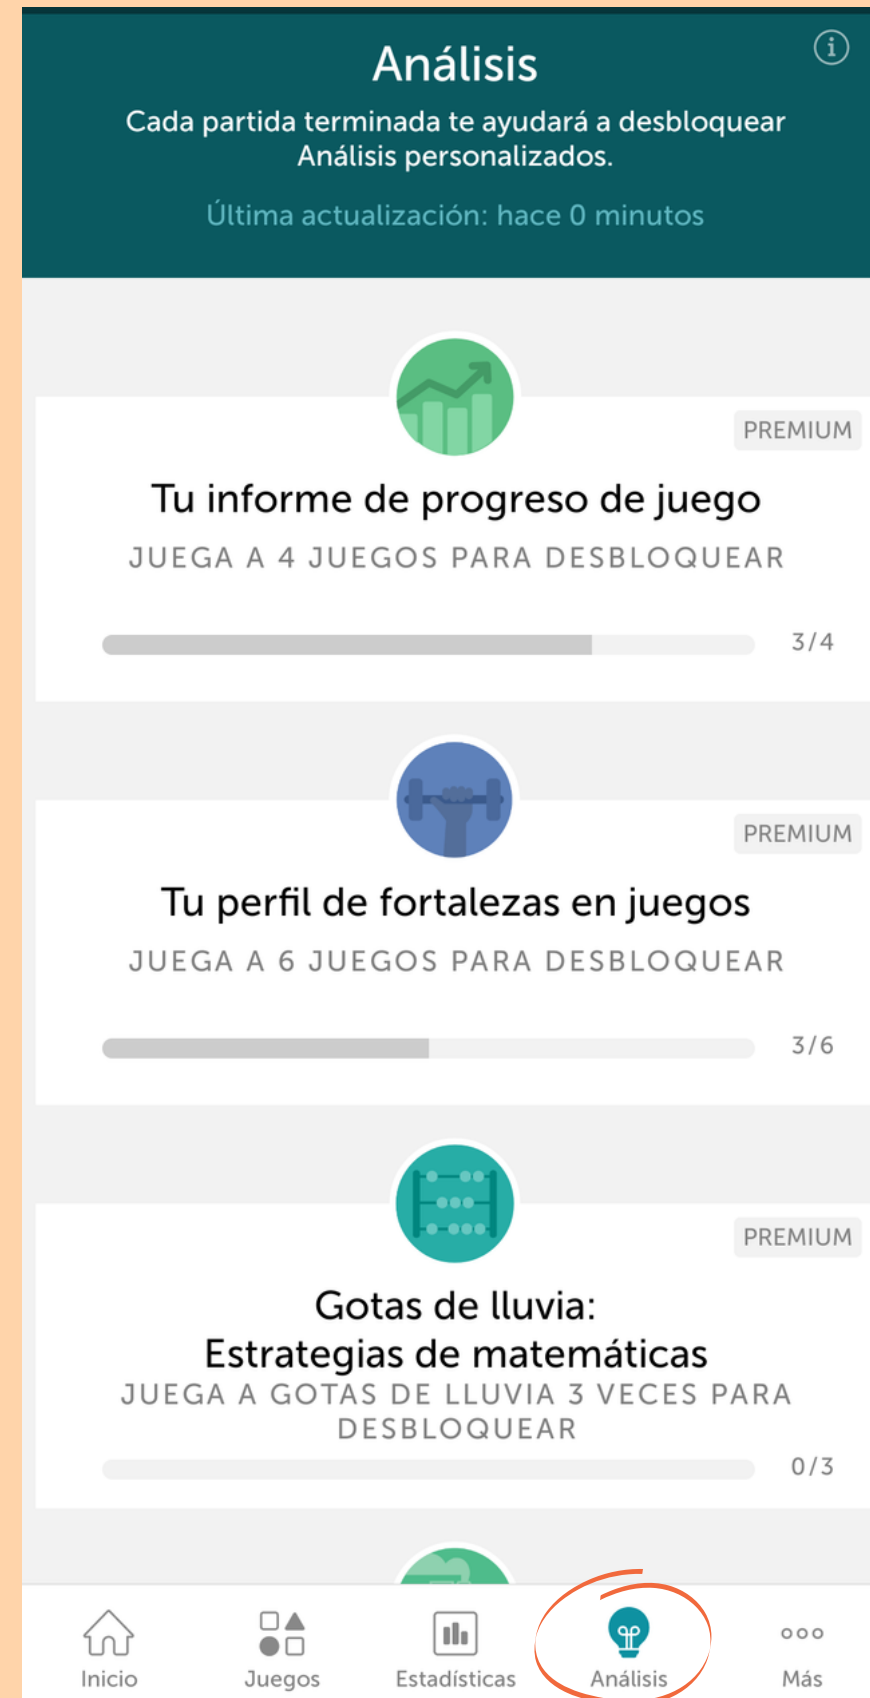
Análisis

Cada partida terminada te ayudará a desbloquear Análisis personalizados.

Última actualización: hace 0 minutos

PREMIUM

Tu informe de progreso de juego

JUEGA A 4 JUEGOS PARA DESBLOQUEAR

3/4

PREMIUM

Tu perfil de fortalezas en juegos

JUEGA A 6 JUEGOS PARA DESBLOQUEAR

3/6

PREMIUM

Gotas de lluvia:
Estrategias de matemáticas

JUEGA A GOTAS DE LLUVIA 3 VECES PARA DESBLOQUEAR

0/3

Inicio Juegos Estadísticas Análisis Más